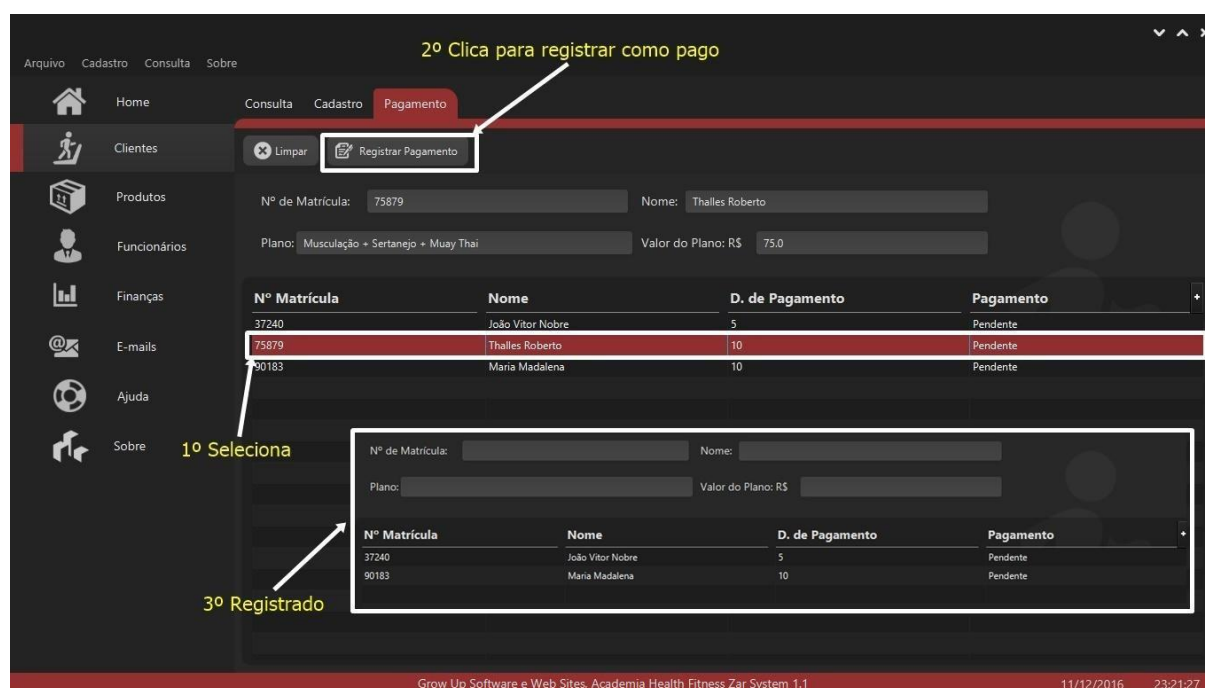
Arquivo Cadastro Consulta Sobre

2º Clica para registrar como pago

Home

Clientes

Produtos

Funcionários

Finanças

E-mails

Ajuda

Sobre

Consulta Cadastro Pagamento

Limpar Registrar Pagamento

Nº de Matrícula: 75879

Nome: Thalles Roberto

Plano: Musculação + Sertanejo + Muay Thai

Valor do Plano: R$ 75.0

| Nº Matrícula | Nome | D. de Pagamento | Pagamento |
|---|---|---|---|
| 37240 | João Vitor Nobre | 5 | Pendente |
| 75879 | Thalles Roberto | 10 | Pendente |
| 90183 | Maria Madalena | 10 | Pendente |

1º Seleciona

Nº de Matrícula:

Nome:

Plano:

Valor do Plano: R$

| Nº Matrícula | Nome | D. de Pagamento | Pagamento |
|---|---|---|---|
| 37240 | João Vitor Nobre | 5 | Pendente |
| 90183 | Maria Madalena | 10 | Pendente |

3º Registrado

Grow Up Software e Web Sites, Academia Health Fitness Zar System 1.1

11/12/2016 23:21:27